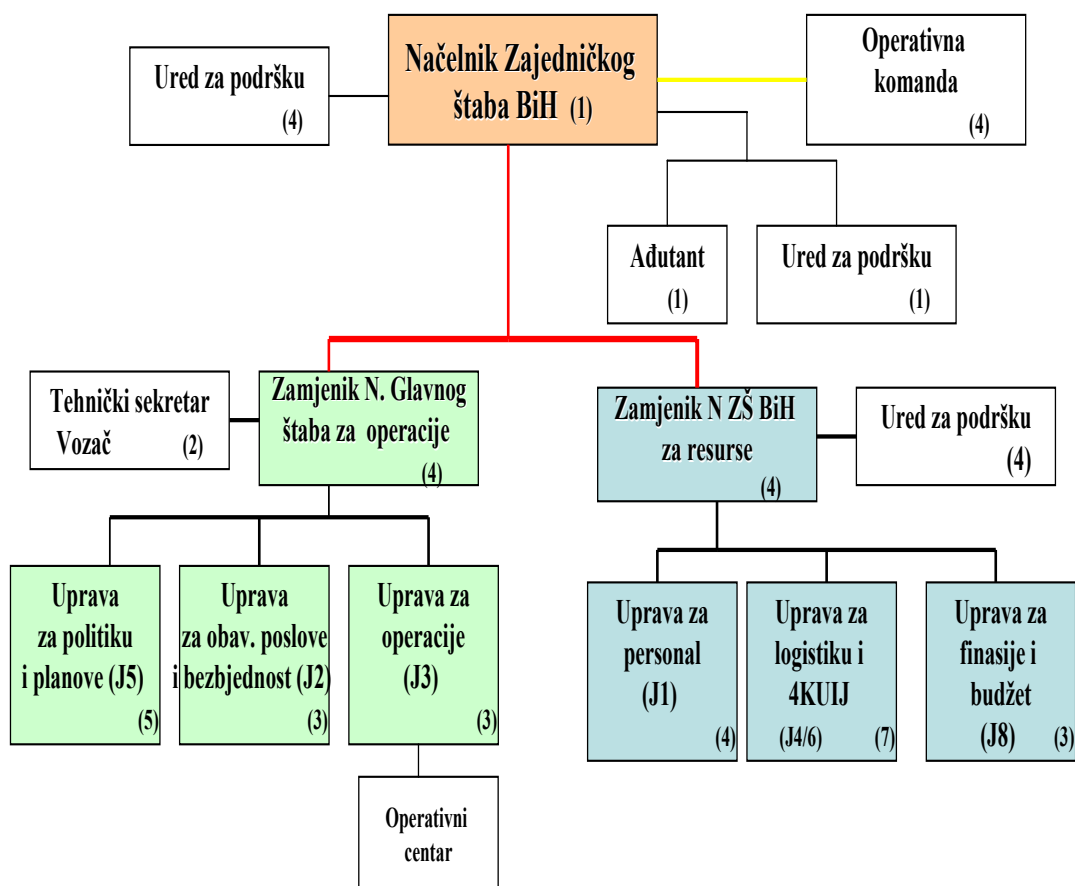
Ured za podršku
(4)

Načelnik Zajedničkog štaba BiH (1)

Operativna komanda
(4)

Ađutant
(1)

Ured za podršku
(1)

Tehnički sekretar
Vozač (2)

Zamjenik N. Glavnog štaba za operacije
(4)

Zamjenik N ZŠ BiH za resurse
(4)

Ured za podršku
(4)

Uprava za politiku i planove (J5)
(5)

Uprava za obav. poslove i bezbjednost (J2)
(3)

Uprava za operacije (J3)
(3)

Operativni centar

Uprava za personal (J1)
(4)

Uprava za logistiku i 4KUIJ
(J4/6) (7)

Uprava za finasije i budžet
(J8) (3)